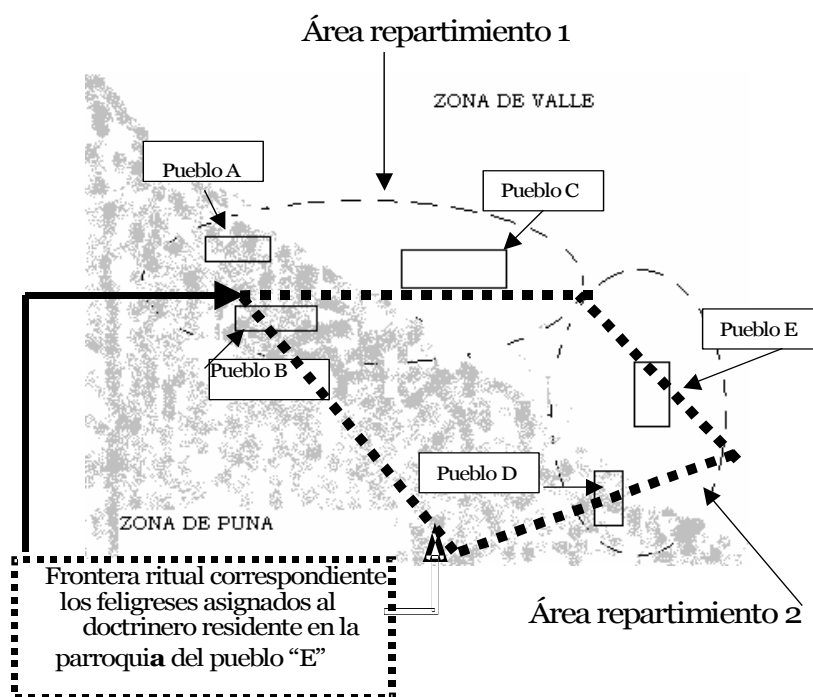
Área repartimiento 1

ZONA DE VALLE

Pueblo A

Pueblo C

Pueblo E

Pueblo B

Pueblo D

ZONA DE PUNA

Frontera ritual correspondiente los feligreses asignados al doctrinero residente en la parroquia del pueblo "E"

Área repartimiento 2